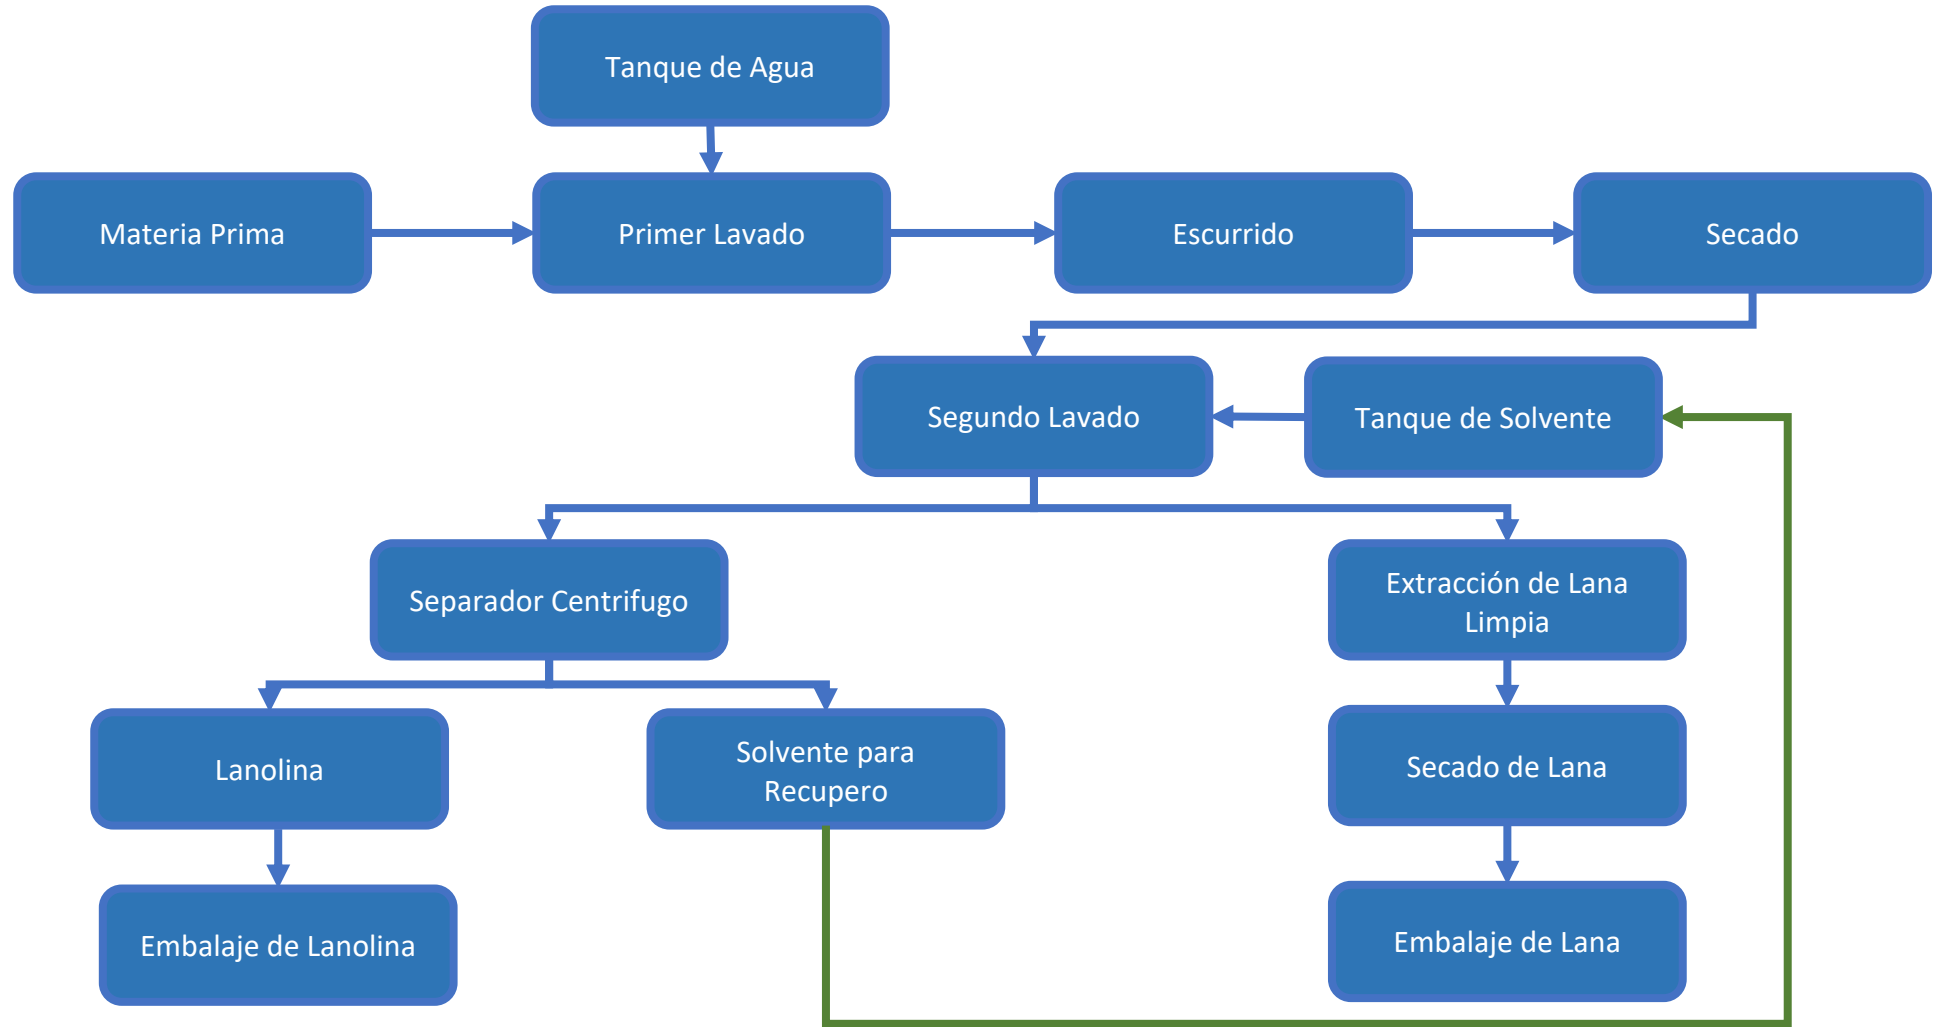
Tanque de Agua

Materia Prima

Primer Lavado

Escurrido

Secado

Segundo Lavado

Tanque de Solvente

Separador Centrifugo

Extracción de Lana Limpia

Lanolina

Solvente para Recupero

Secado de Lana

Embalaje de Lanolina

Embalaje de Lana